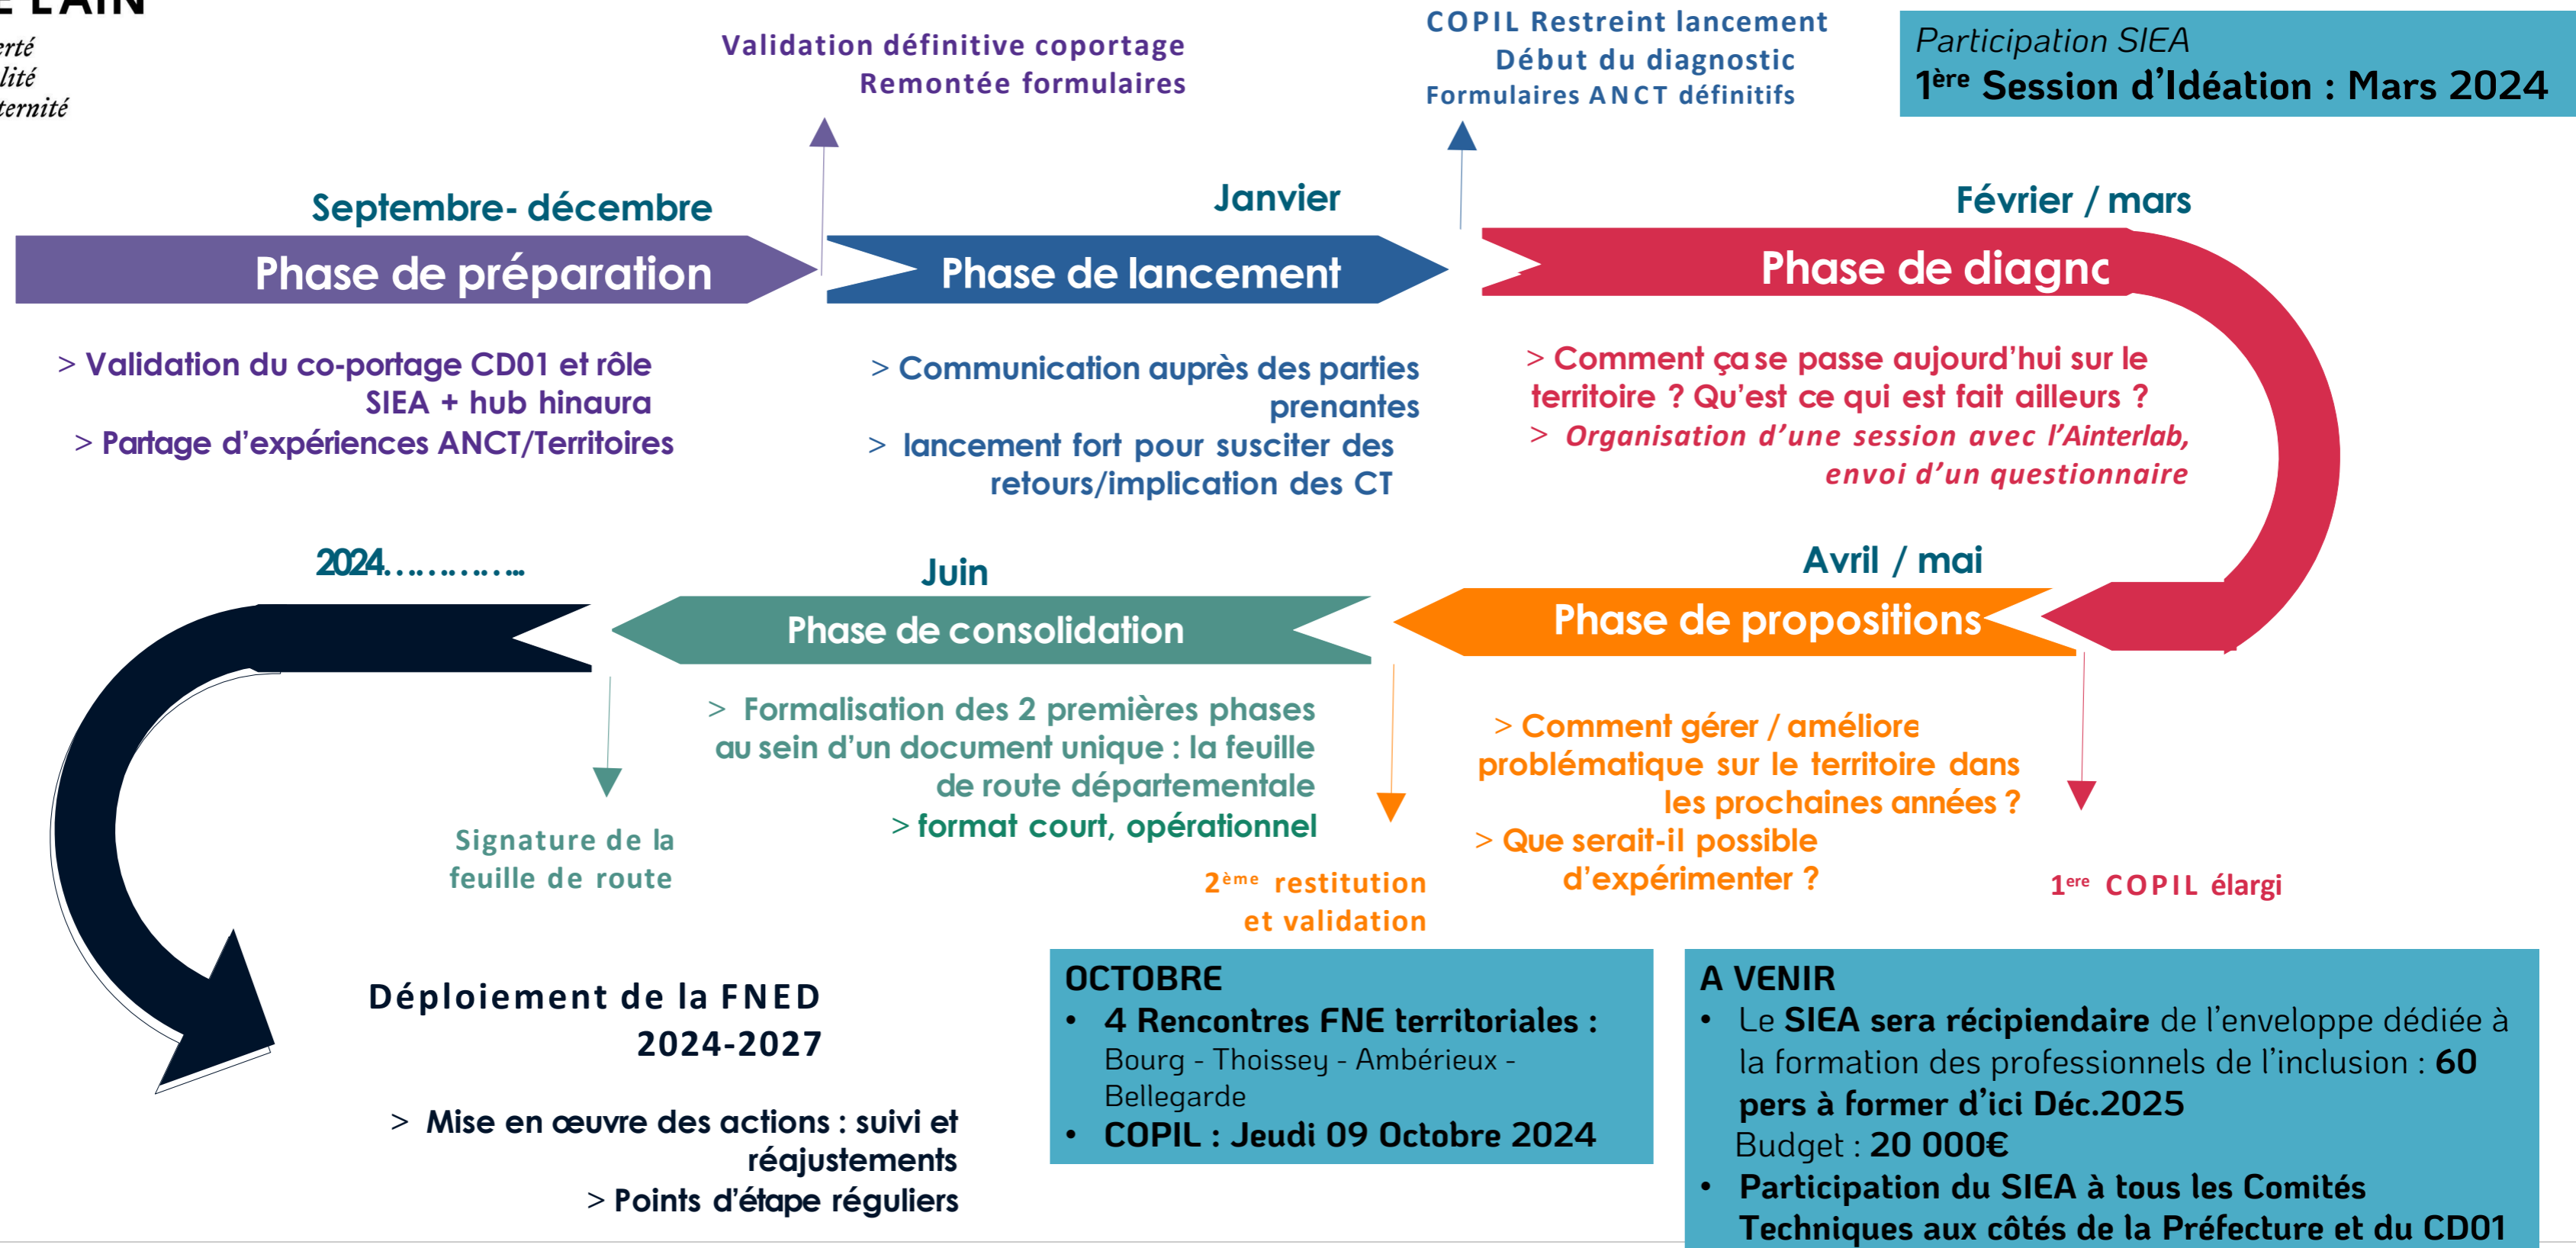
E L'AIN
erté
lité
ternité

Validation définitive coportage
Remontée formulaires

COPIL Restreint lancement
Début du diagnostic
Formulaires ANCT définitifs

Participation SIEA
$1^{ère}$ Session d'Idéation : Mars 2024

Septembre- décembre
Phase de préparation

Janvier
Phase de lancement

Février / mars
Phase de diagnc

> Validation du co-portage CD01 et rôle SIEA + hub hinaura
> Partage d'expériences ANCT/Territoires

> Communication auprès des parties prenantes
> lancement fort pour susciter des retours/implication des CT

> Comment ça se passe aujourd'hui sur le territoire ? Qu'est ce qui est fait ailleurs ?
> Organisation d'une session avec l'Ainterlab, envoi d'un questionnaire

2024…………..

Juin
Phase de consolidation

Avril / mai
Phase de propositions

> Formalisation des 2 premières phases au sein d'un document unique : la feuille de route départementale
> format court, opérationnel

> Comment gérer / améliore problématique sur le territoire dans les prochaines années ?
> Que serait-il possible d'expérimenter ?

Signature de la feuille de route

$2^{ème}$ restitution et validation

$1^{ere}$ COPIL élargi

Déploiement de la FNED 2024-2027

> Mise en œuvre des actions : suivi et réajustements
> Points d'étape réguliers

OCTOBRE
• 4 Rencontres FNE territoriales : Bourg - Thoissey - Ambérieux - Bellegarde
• COPIL : Jeudi 09 Octobre 2024

A VENIR
• Le SIEA sera récipiendaire de l'enveloppe dédiée à la formation des professionnels de l'inclusion : 60 pers à former d'ici Déc.2025
Budget : 20 000€
• Participation du SIEA à tous les Comités Techniques aux côtés de la Préfecture et du CD01